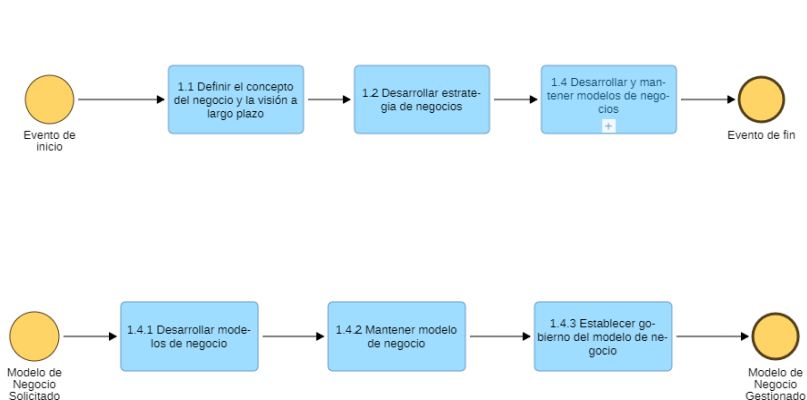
Evento de inicio

1.1 Definir el concepto del negocio y la visión a largo plazo

1.2 Desarrollar estrategia de negocios

1.4 Desarrollar y mantener modelos de negocios

+

Evento de fin

Modelo de Negocio Solicitado

1.4.1 Desarrollar modelos de negocio

1.4.2 Mantener modelo de negocio

1.4.3 Establecer gobierno del modelo de negocio

Modelo de Negocio Gestionado